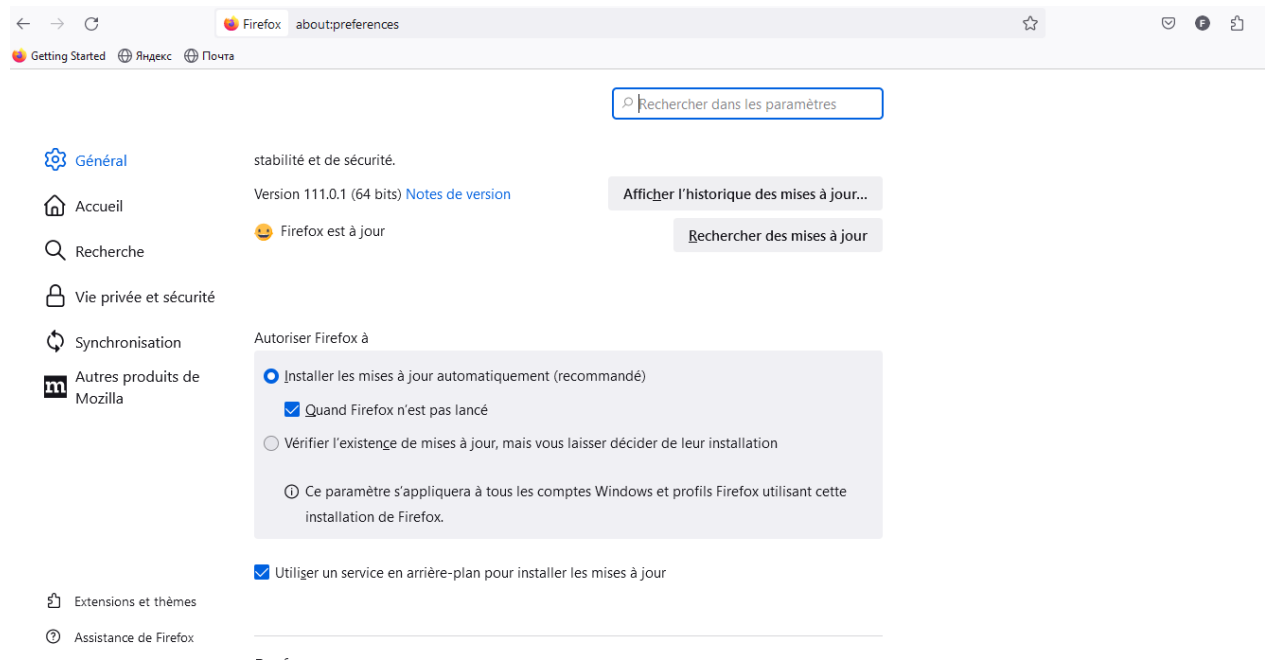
Firefox about:preferences

Getting Started Яндекс Почта

Rechercher dans les paramètres

Général

Accueil

Recherche

Vie privée et sécurité

Synchronisation

Autres produits de Mozilla

stabilité et de sécurité.

Version 111.0.1 (64 bits) Notes de version

Afficher l'historique des mises à jour…

Firefox est à jour

Rechercher des mises à jour

Autoriser Firefox à

Installer les mises à jour automatiquement (recommandé)

Quand Firefox n'est pas lancé

Vérifier l'existence de mises à jour, mais vous laisser décider de leur installation

ⓘ Ce paramètre s'appliquera à tous les comptes Windows et profils Firefox utilisant cette installation de Firefox.

Utiliser un service en arrière-plan pour installer les mises à jour

Extensions et thèmes

Assistance de Firefox

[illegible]